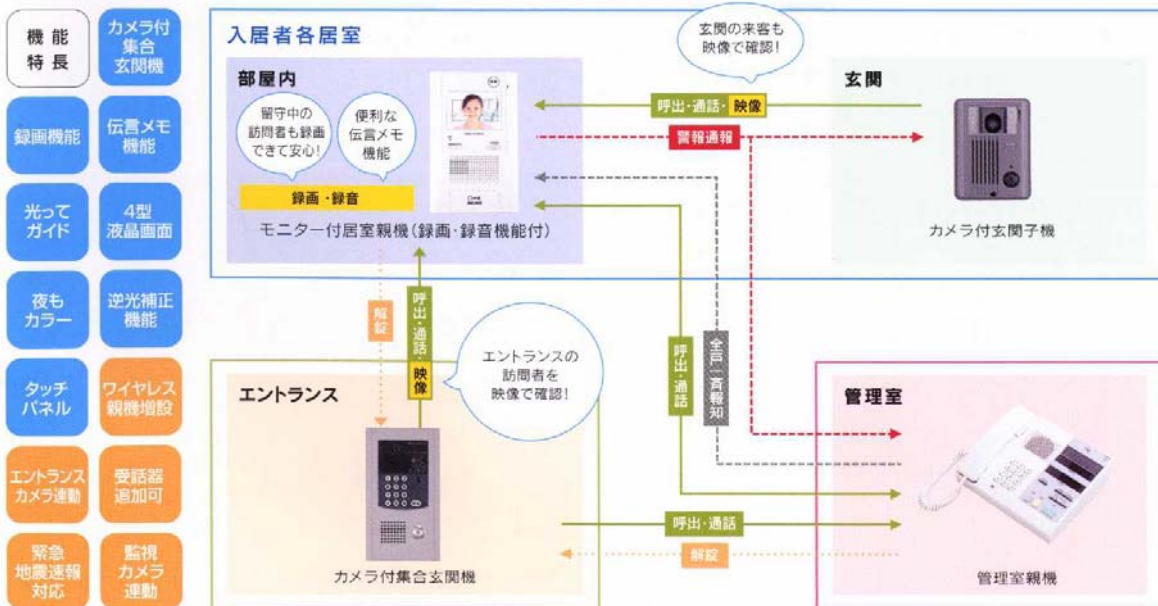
機能特長

カメラ付集合玄関機

録画機能

伝言メモ機能

光ってガイド

4型液晶画面

夜もカラー

逆光補正機能

タッチパネル

ワイヤレス親機増設

エントランスカメラ連動

受話器追加可

緊急地震速報対応

監視カメラ連動

入居者各居室

部屋内

留守中の訪問者も録画できて安心!

便利な伝言メモ機能

録画・録音

モニター付居室親機(録画・録音機能付)

玄関の来客も映像で確認!

呼出・通話・映像

警報通報

玄関

カメラ付玄関子機

解錠

呼出・通話・映像

エントランスの訪問者を映像で確認!

呼出・通話

全戸一斉報知

エントランス

カメラ付集合玄関機

管理室

呼出・通話

解錠

管理室親機